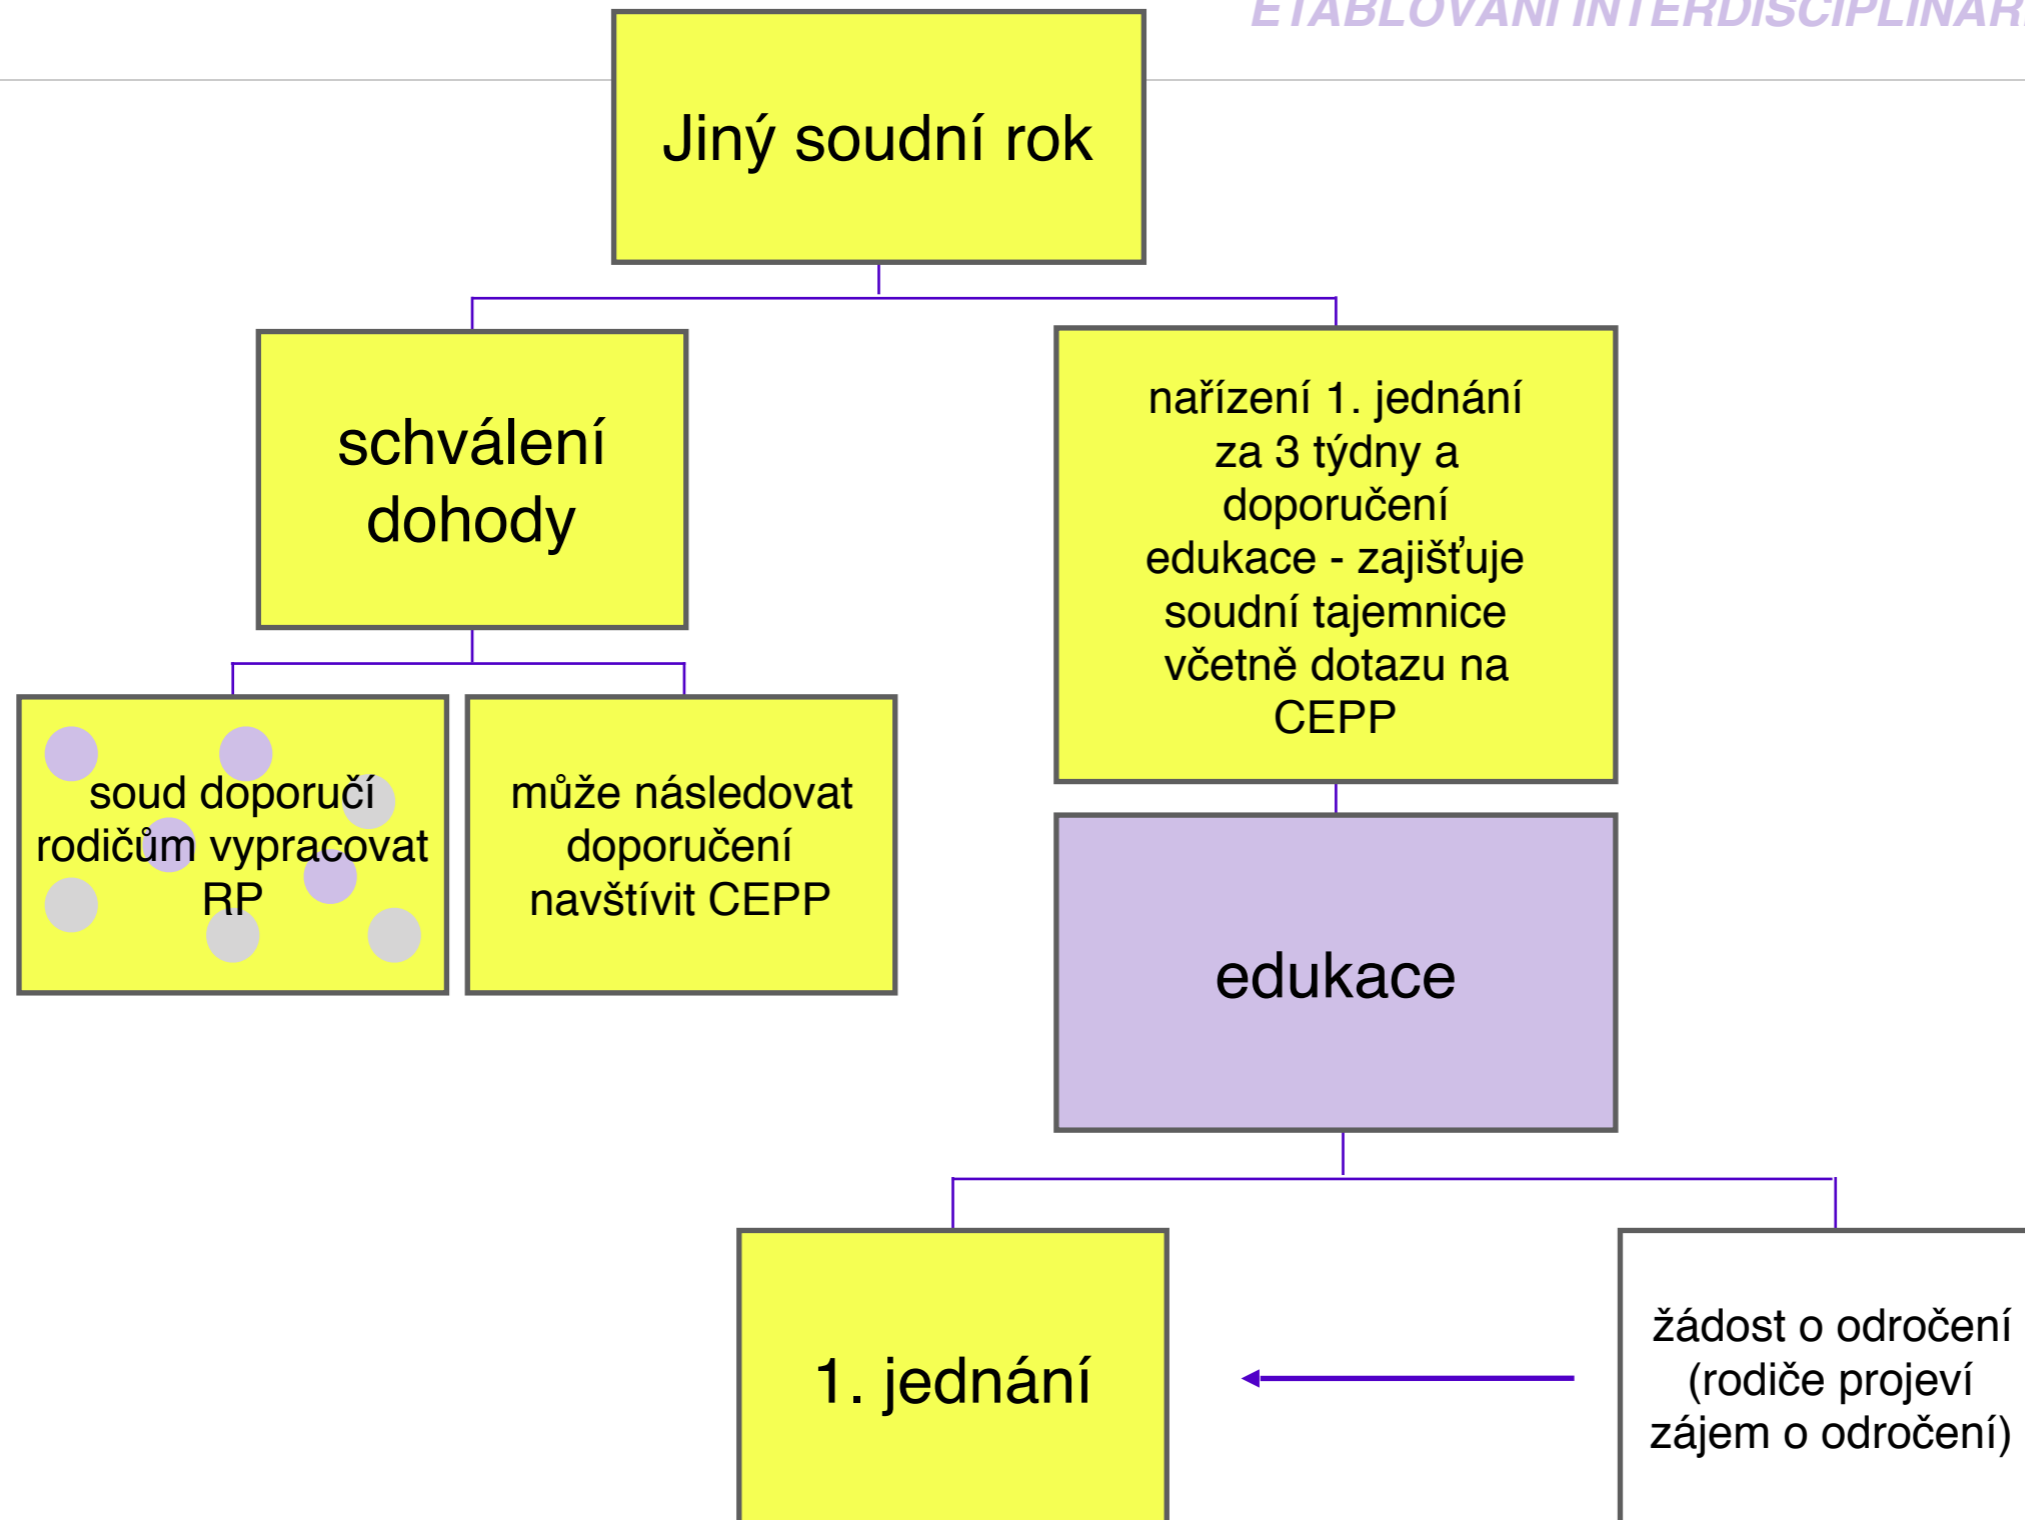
ETABLOVÁNÍ INTERDISCIPLINÁR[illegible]

Jiný soudní rok

schválení dohody

nařízení 1. jednání za 3 týdny a doporučení edukace - zajišťuje soudní tajemnice včetně dotazu na CEPP

soud doporučí rodičům vypracovat RP

může následovat doporučení navštívit CEPP

edukace

1. jednání

žádost o odročení (rodiče projeví zájem o odročení)